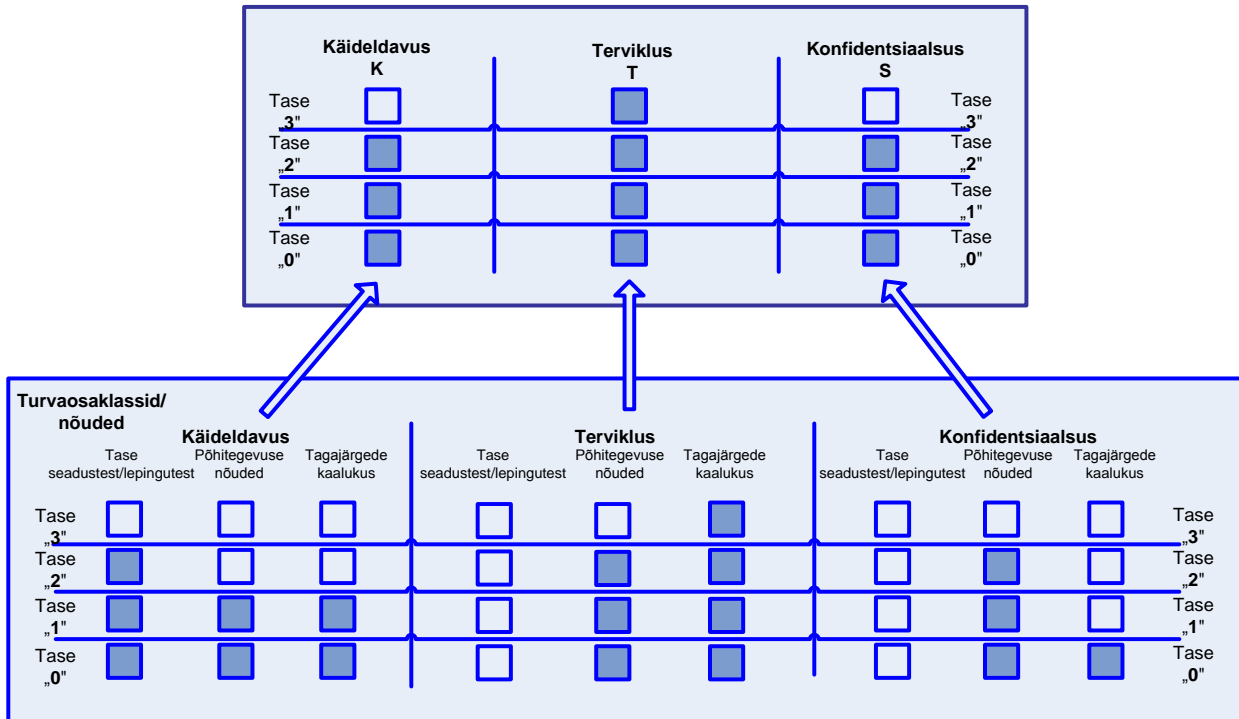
Käideldavus
K

Terviklus
T

Konfidentsiaalsus
S

Tase „3"
Tase „2"
Tase „1"
Tase „0"

Tase „3"
Tase „2"
Tase „1"
Tase „0"

Turvaosaklassid/ nõuded

Käideldavus
Tase seadustest/lepingutest
Põhitegevuse nõuded
Tagajärgede kaalukus

Terviklus
Tase seadustest/lepingutest
Põhitegevuse nõuded
Tagajärgede kaalukus

Konfidentsiaalsus
Tase seadustest/lepingutest
Põhitegevuse nõuded
Tagajärgede kaalukus

Tase „3"
Tase „2"
Tase „1"
Tase „0"

Tase „3"
Tase „2"
Tase „1"
Tase „0"